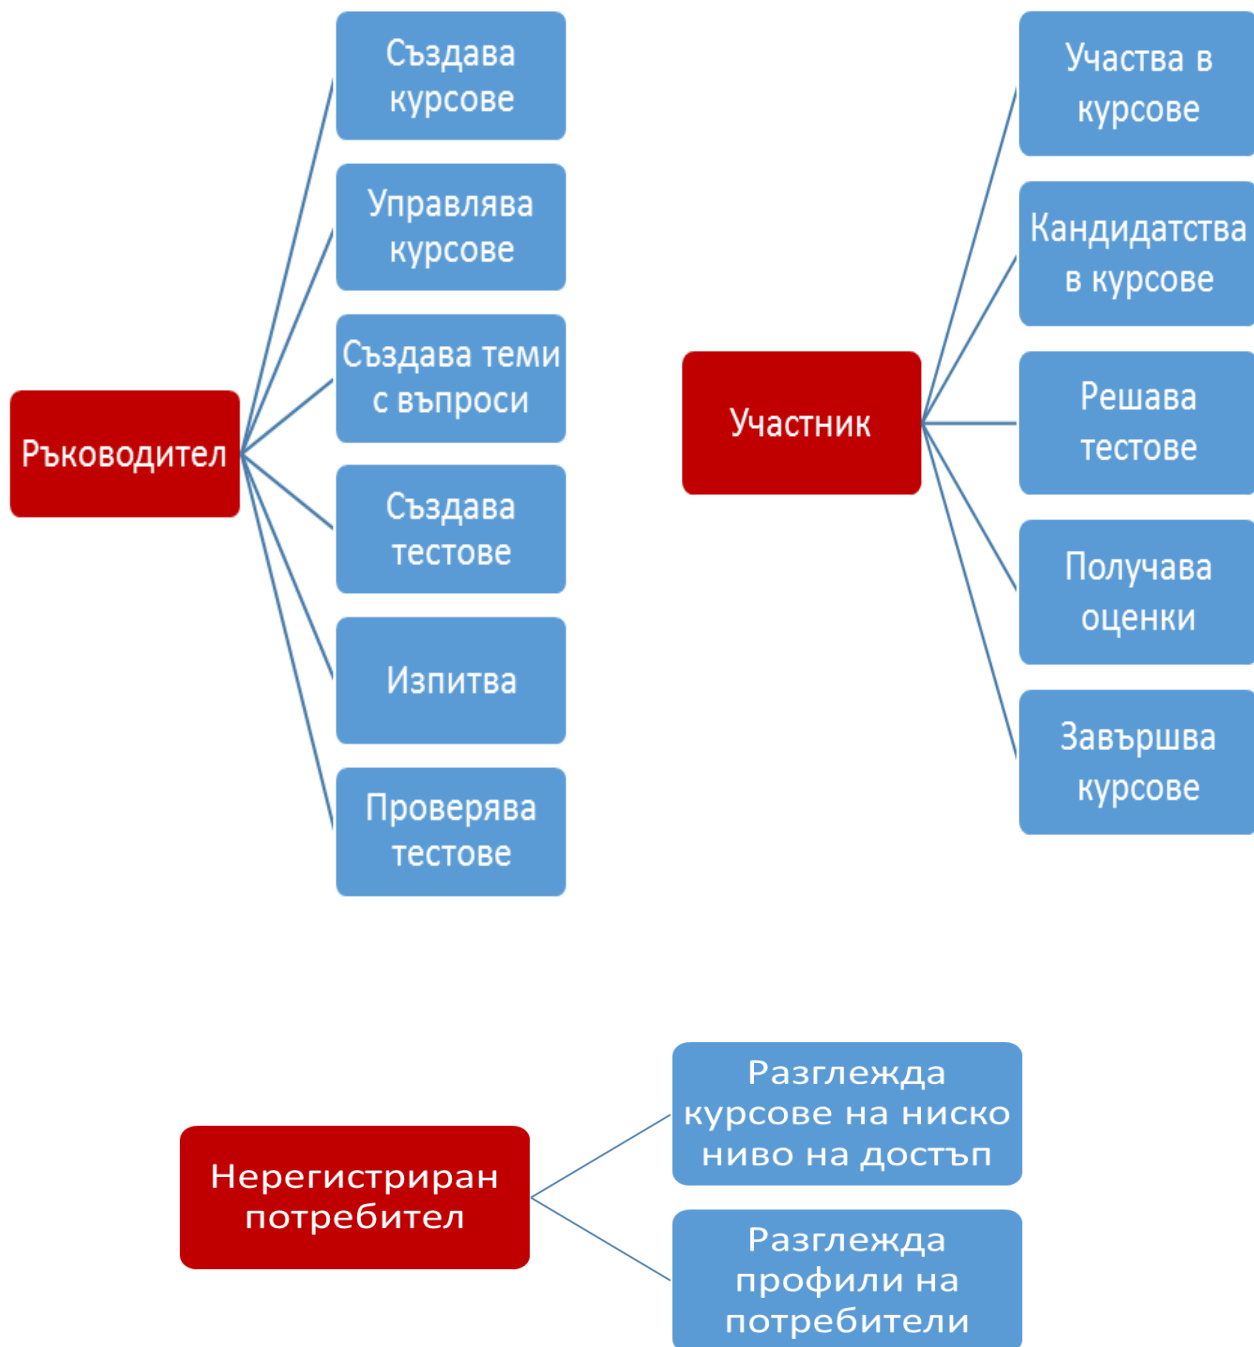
Ръководител

Създава курсове

Управлява курсове

Създава теми с въпроси

Създава тестове

Изпитва

Проверява тестове

Участник

Участва в курсове

Кандидатства в курсове

Решава тестове

Получава оценки

Завършва курсове

Нерегистриран потребител

Разглежда курсове на ниско ниво на достъп

Разглежда профили на потребители